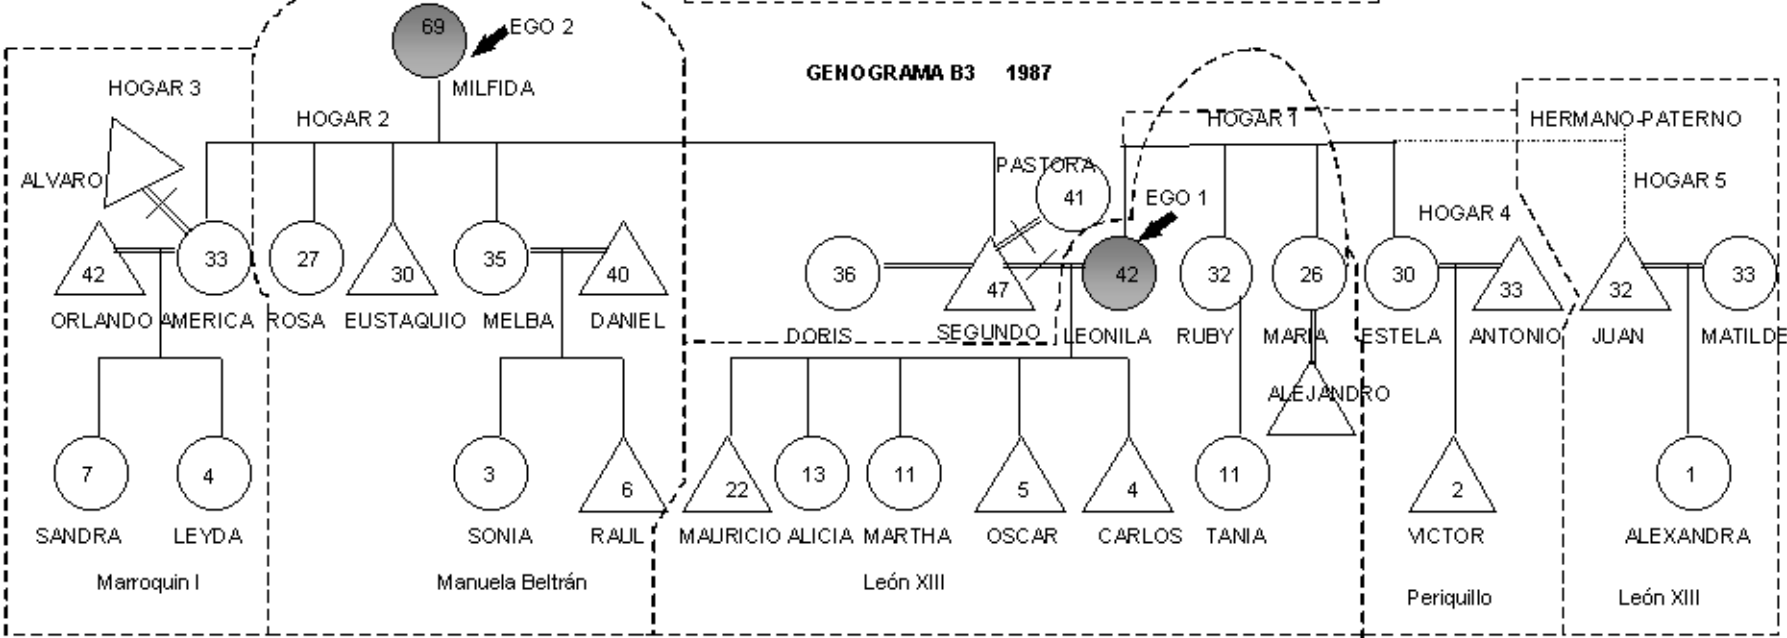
69 EGO 2

MILFIDA

GENOGRAMA B3 1987

HOGAR 3

HOGAR 2

HOGAR 1

HERMANO PATERNO

ALVARO

PASTORA

41

EGO 1

HOGAR 5

HOGAR 4

42

33

27

30

35

40

36

47

42

32

26

30

33

32

33

ORLANDO AMERICA ROSA EUSTAQUIO MELBA DANIEL DORIS SEGUNDO LEONILA RUBY MARIA ESTELA ANTONIO JUAN MATILDE

ALEJANDRO

7

4

3

6

22

13

11

5

4

11

2

1

SANDRA LEYDA SONIA RAUL MAURICIO ALICIA MARTHA OSCAR CARLOS TANIA VICTOR ALEXANDRA

Marroquin I

Manuela Beltrán

León XIII

Periquillo

León XIII